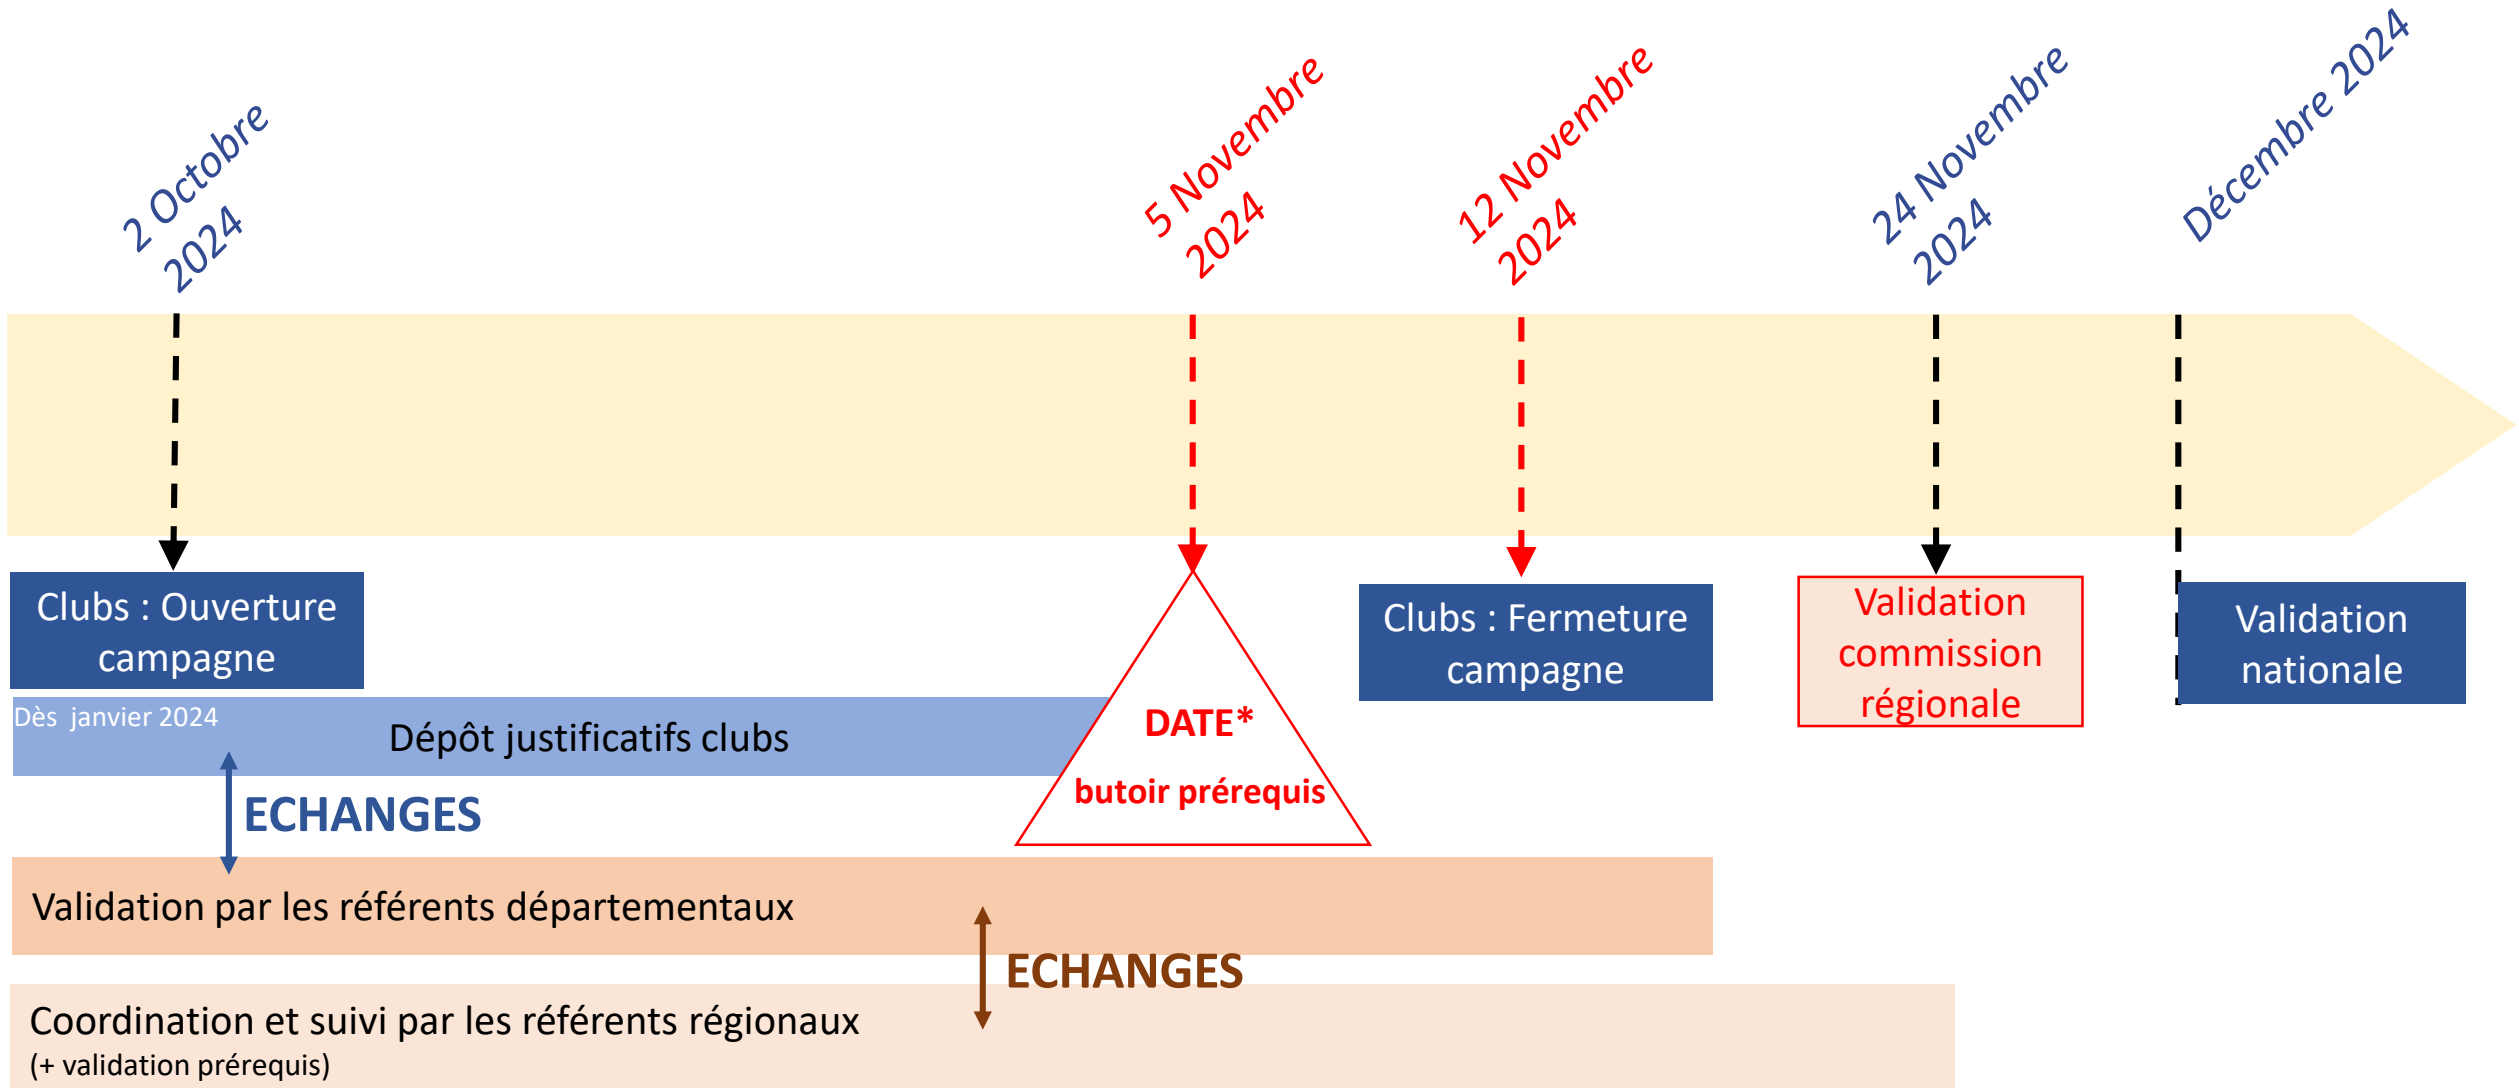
2 Octobre 2024

5 Novembre 2024

12 Novembre 2024

24 Novembre 2024

Décembre 2024

Clubs : Ouverture campagne

Dès janvier 2024

Dépôt justificatifs clubs

DATE*

butoir prérequis

Clubs : Fermeture campagne

Validation commission régionale

Validation nationale

ECHANGES

Validation par les référents départementaux

ECHANGES

Coordination et suivi par les référents régionaux

(+ validation prérequis)